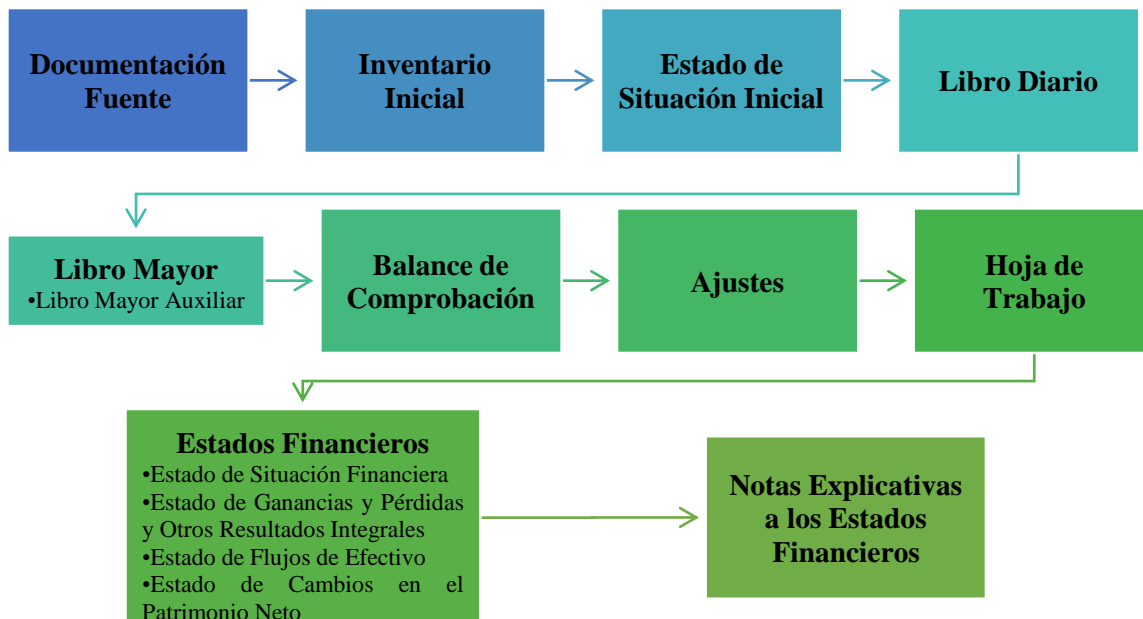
Documentación Fuente

Inventario Inicial

Estado de Situación Inicial

Libro Diario

Libro Mayor
•Libro Mayor Auxiliar

Balance de Comprobación

Ajustes

Hoja de Trabajo

Estados Financieros
•Estado de Situación Financiera
•Estado de Ganancias y Pérdidas y Otros Resultados Integrales
•Estado de Flujos de Efectivo
•Estado de Cambios en el Patrimonio Neto

Notas Explicativas a los Estados Financieros